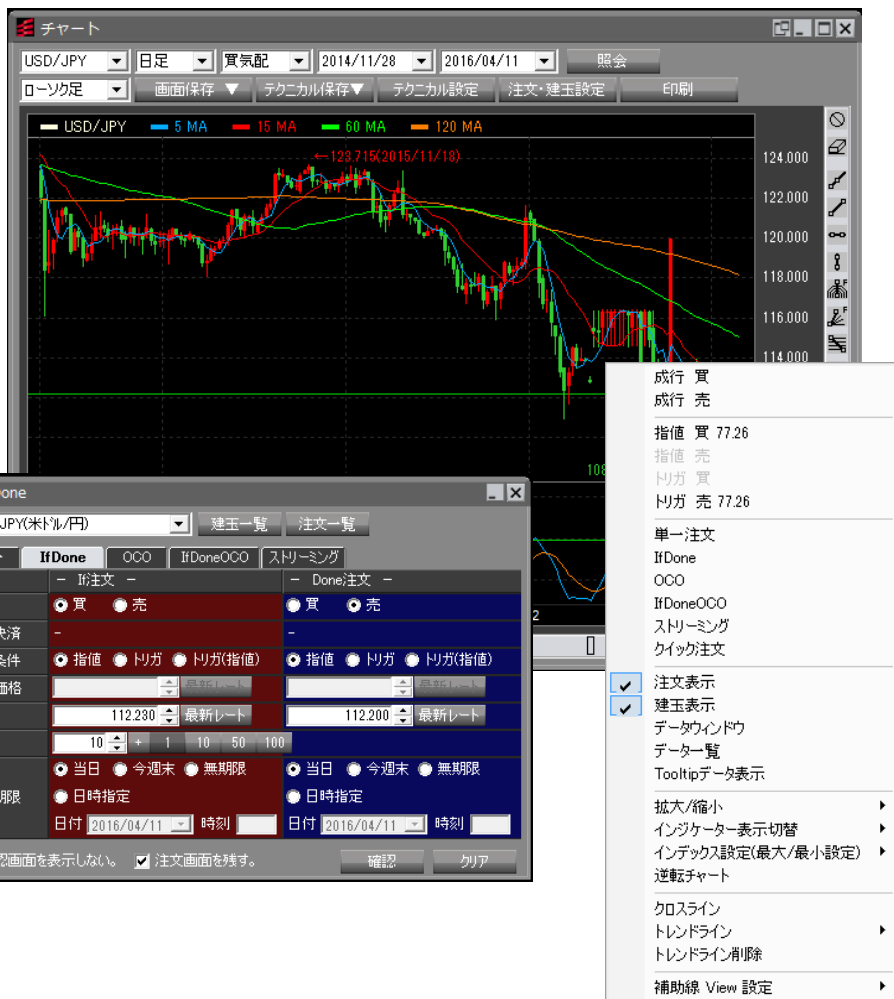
チャート

USD/JPY 日足 買気配 2014/11/28 2016/04/11 照会

ローソク足 画面保存 ▼ テクニカル保存▼ テクニカル設定 注文・建玉設定 印刷

USD/JPY 5 MA 15 MA 60 MA 120 MA

←123.715(2015/11/18)

124.000
122.000
120.000
118.000
116.000
114.000

108

Done

JPY(米ドル/円) 建玉一覧 注文一覧

IfDone OCO IfDoneOCO ストリーミング

ー If注文 ー | ー Done注文 ー

買 売 | 買 売

決済 - | -

条件 指値 トリガ トリガ(指値) | 指値 トリガ トリガ(指値)

価格 最新レート | 最新レート

112.230 最新レート | 112.200 最新レート

10 + 1 10 50 100

当日 今週末 無期限 | 当日 今週末 無期限

期限 日時指定 | 日時指定

日付 2016/04/11 時刻 | 日付 2016/04/11 時刻

認画面を表示しない。 注文画面を残す。 確認 クリア

成行 買
成行 売

指値 買 77.26
指値 売
トリガ 買
トリガ 売 77.26

単一注文
IfDone
OCO
IfDoneOCO
ストリーミング
クイック注文

注文表示
建玉表示
データウィンドウ
データ一覧
Tooltipデータ表示

拡大/縮小
インジケーター表示切替
インデックス設定(最大/最小設定)
逆転チャート

クロスライン
トレンドライン
トレンドライン削除

補助線 View 設定